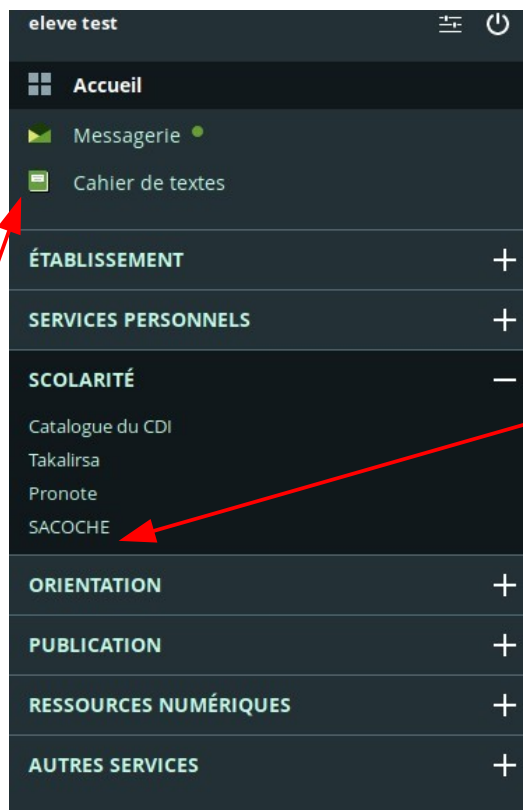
eleve test

Accueil

Messagerie

Cahier de textes

ÉTABLISSEMENT +

SERVICES PERSONNELS +

SCOLARITÉ −

Catalogue du CDI
Takalirsa
Pronote
SACOCHE

ORIENTATION +

PUBLICATION +

RESSOURCES NUMÉRIQUES +

AUTRES SERVICES +